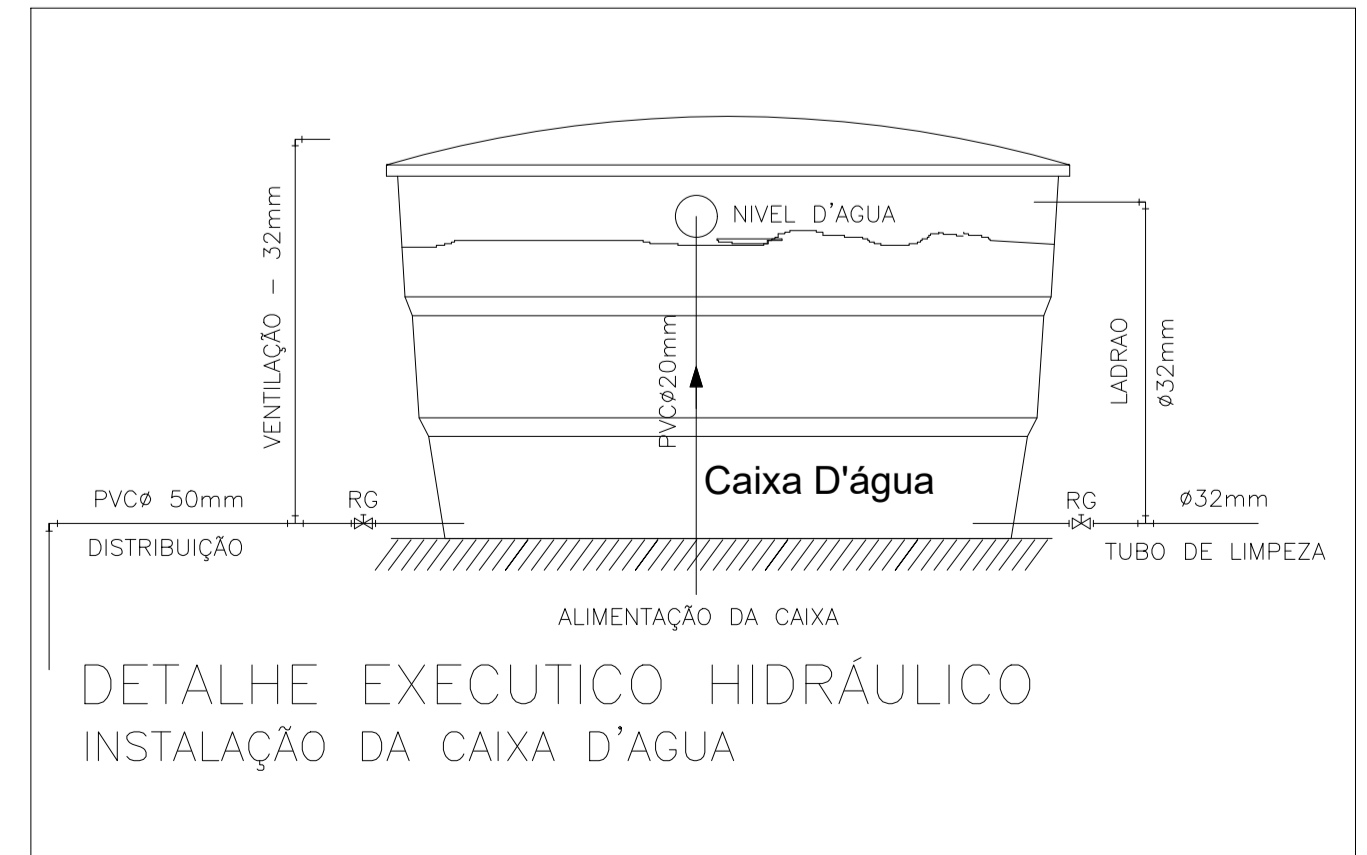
VENTILAÇÃO – 32mm

NIVEL D'AGUA

PVCø20mm

LADRAO

ø32mm

Caixa D'água

PVCø 50mm

RG

RG

ø32mm

DISTRIBUIÇÃO

TUBO DE LIMPEZA

ALIMENTAÇÃO DA CAIXA

DETALHE EXECUTICO HIDRÁULICO
INSTALAÇÃO DA CAIXA D'AGUA